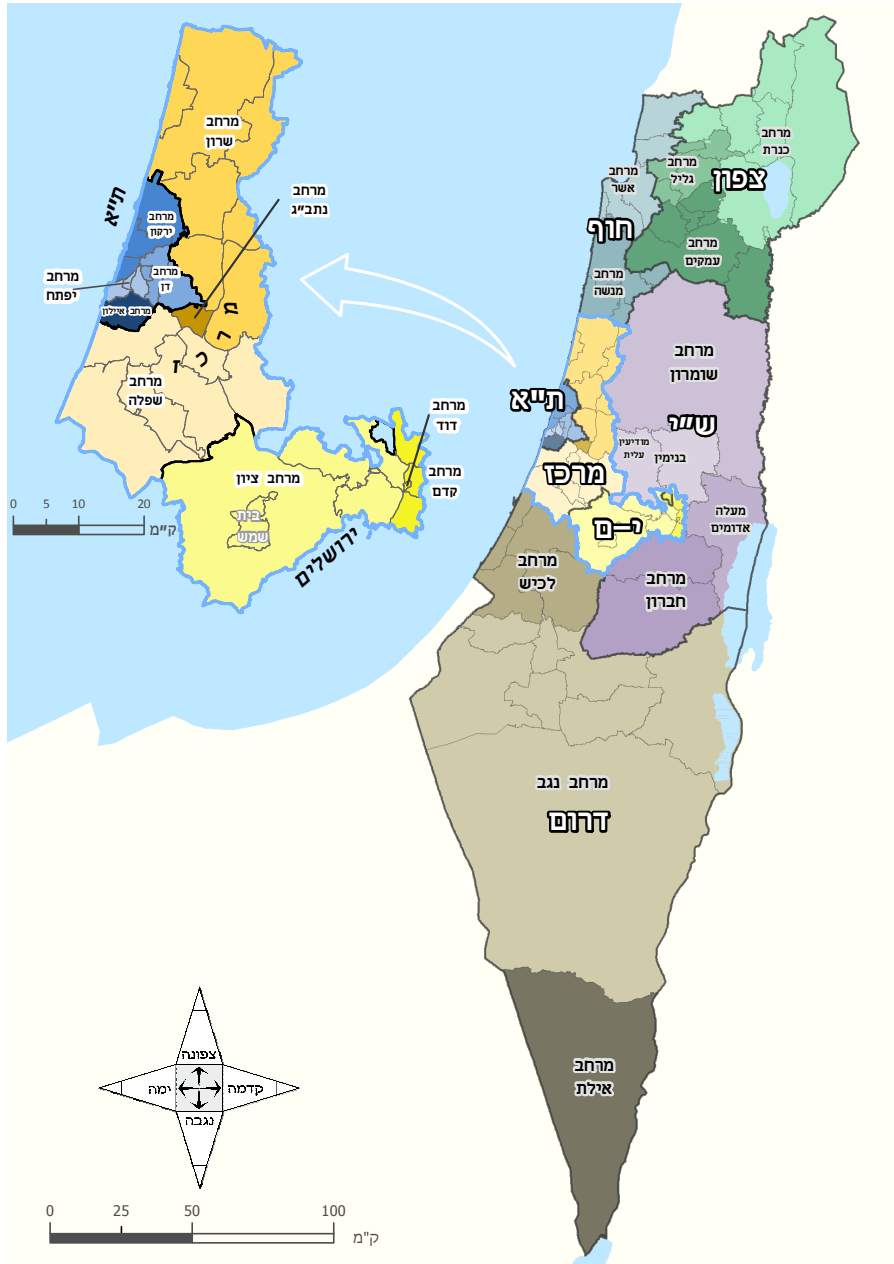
מרחב שרון

מרחב נתב"ג

ת"א

מרחב ירקון

מרחב יפתח

מרחב דן

מרחב איילון

מ

ר

כ

ז

מרחב שפלה

0 5 10 20
ק"מ

מרחב דוד

מרחב קדם

מרחב ציון

בית שמש

ירושלים

מרחב כנרת

מרחב גליל

צפון

מרחב אשר

חוף

מרחב עמקים

מרחב מנשה

מרחב שומרון

ת"א

ש"י

מודיעין עילית

מרחב בנימין

מרכז

מעלה אדומים

י-ם

מרחב לכיש

מרחב חברון

מרחב נגב

דרום

צפונה

ימה

קדמה

נגבה

מרחב אילת

0 25 50 100
ק"מ